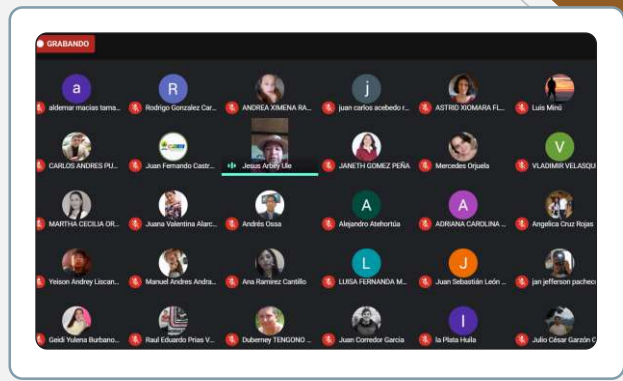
GRABANDO

a
aldemar macias tama...

R
Rodrigo Gonzalez Car...

ANDREA XIMENA RA...

j
juan carlos acebedo r...

ASTRID XIOMARA FL...

Luis Mini

CARLOS ANDRES PU...

Juan Fernando Castr...

Jesus Arbey Ule

JANETH GOMEZ PEÑA

Mercedes Orjuela

V
VLADIMIR VELASQU...

MARTHA CECILIA OR...

Juana Valentina Alarc...

Andrés Ossa

A
Alejandro Atehortúa

A
ADRIANA CAROLINA ...

Angelica Cruz Rojas

Yeison Andrey Liscan...

Manuel Andres Andra...

Ana Ramirez Cantillo

L
LUISA FERNANDA M...

J
Juan Sebastián León ...

jan jefferson pacheco

Geidi Yulena Burbano...

Raul Eduardo Prias V...

Duberney TENGONO ...

Juan Corredor Garcia

I
la Plata Huila

Julio César Garzón C